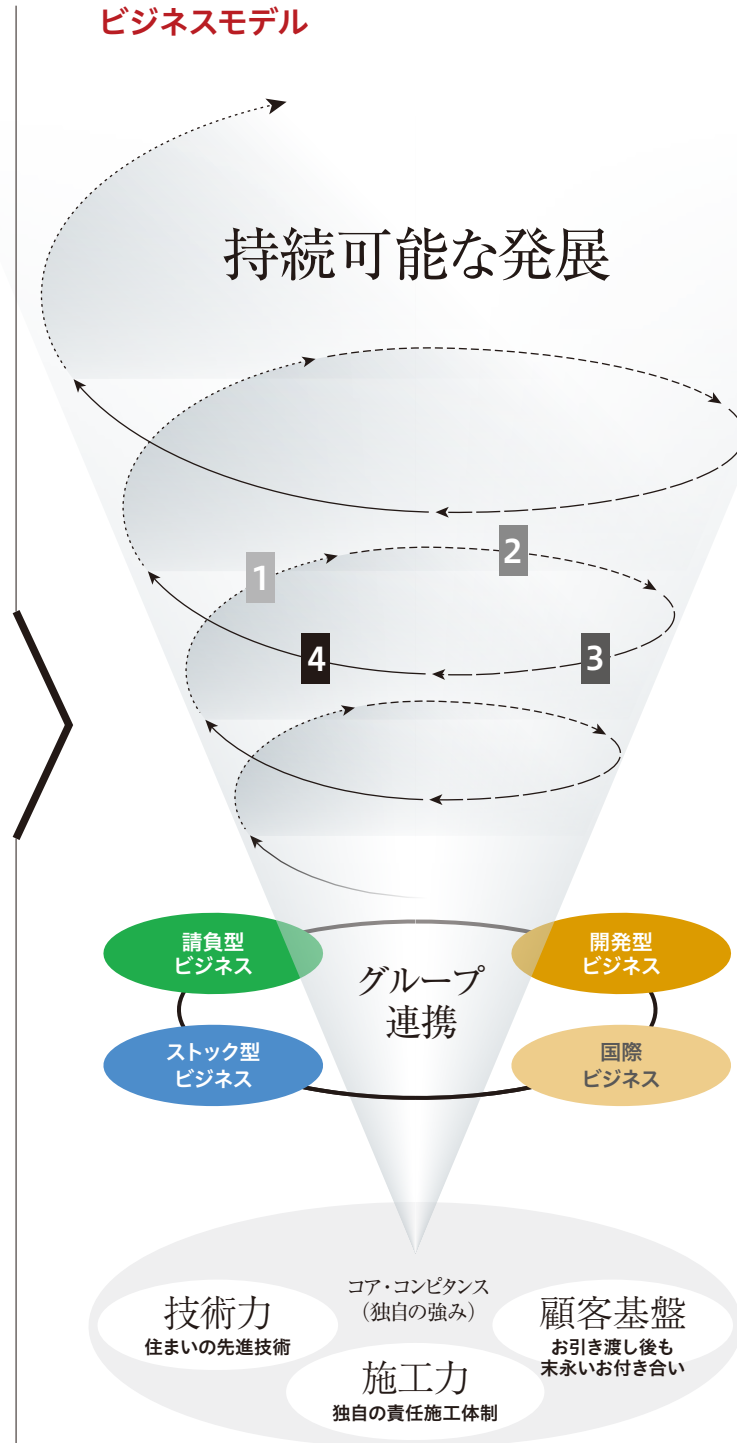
ビジネスモデル

持続可能な発展

1

2

4

3

請負型ビジネス

開発型ビジネス

グループ連携

ストック型ビジネス

国際ビジネス

コア・コンピタンス（独自の強み）

技術力
住まいの先進技術

顧客基盤
お引き渡し後も末永いお付き合い

施工力
独自の責任施工体制